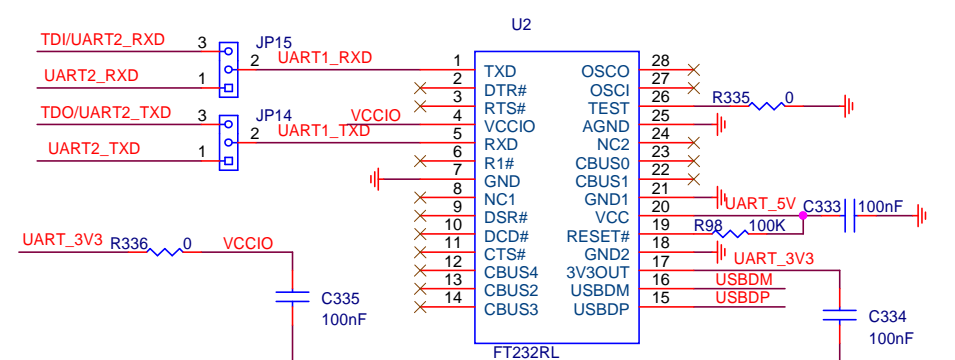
U2

TDI/UART2_RXD
3
JP15
2
UART1_RXD
UART2_RXD
1

TDO/UART2_TXD
3
JP14
VCCIO
2
UART1_TXD
UART2_TXD
1

UART_3V3
R336
0
VCCIO

C335
100nF

1 TXD
2 DTR#
3 RTS#
4 VCCIO
5 RXD
6 R1#
7 GND
8 NC1
9 DSR#
10 DCD#
11 CTS#
12 CBUS4
13 CBUS2
14 CBUS3

OSCO 28
OSCI 27
TEST 26
AGND 25
NC2 24
CBUS0 23
CBUS1 22
GND1 21
VCC 20
RESET# 19
GND2 18
3V3OUT 17
USBDM 16
USBDP 15

R335
0
UART_5V
C333
100nF
R98
100K
UART_3V3
USBDM
USBDP
C334
100nF

FT232RL